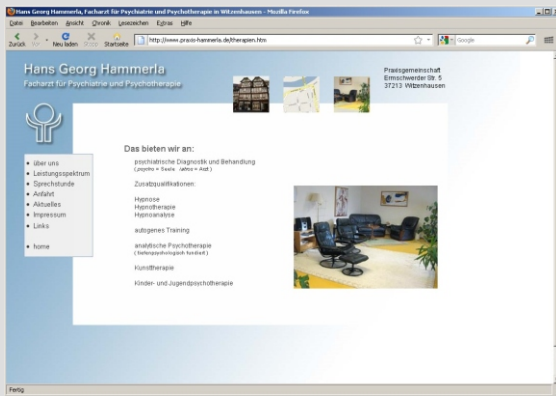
Hans Georg Hammerla, Facharzt für Psychiatrie und Psychotherapie in Witzenhausen - Mozilla Firefox

Datei Bearbeiten Ansicht Chronik Lesezeichen Extras Hilfe

Zurück Vor Neu laden Stopp Startseite http://www.praxis-hammerla.de/therapien.htm Google

Hans Georg Hammerla
Facharzt für Psychiatrie und Psychotherapie

Praxisgemeinschaft
Ermschwerder Str. 5
37213 Witzenhausen

über uns
Leistungsspektrum
Sprechstunde
Anfahrt
Aktuelles
Impressum
Links

home

Das bieten wir an:

psychiatrische Diagnostik und Behandlung
( psycho = Seele /atros = Arzt )

Zusatzqualifikationen:

Hypnose
Hypnotherapie
Hypnoanalyse

autogenes Training

analytische Psychotherapie
( tiefenpsychologisch fundiert )

Kunsttherapie

Kinder- und Jugendpsychotherapie

Fertig